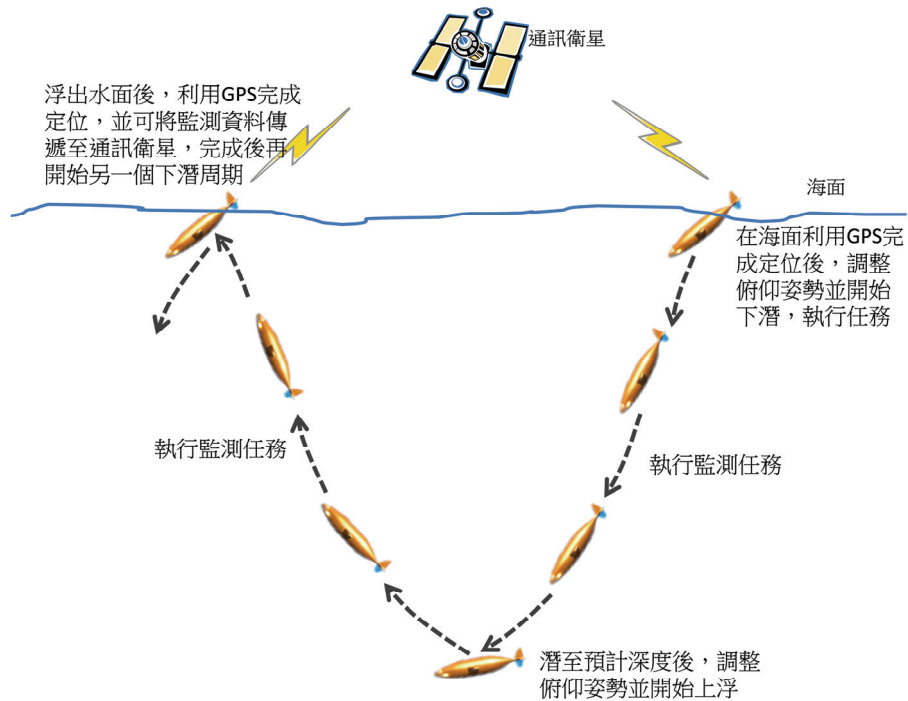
通訊衛星

浮出水面後，利用GPS完成定位，並可將監測資料傳遞至通訊衛星，完成後再開始另一個下潛周期

海面

在海面利用GPS完成定位後，調整俯仰姿勢並開始下潛，執行任務

執行監測任務

執行監測任務

潛至預計深度後，調整俯仰姿勢並開始上浮